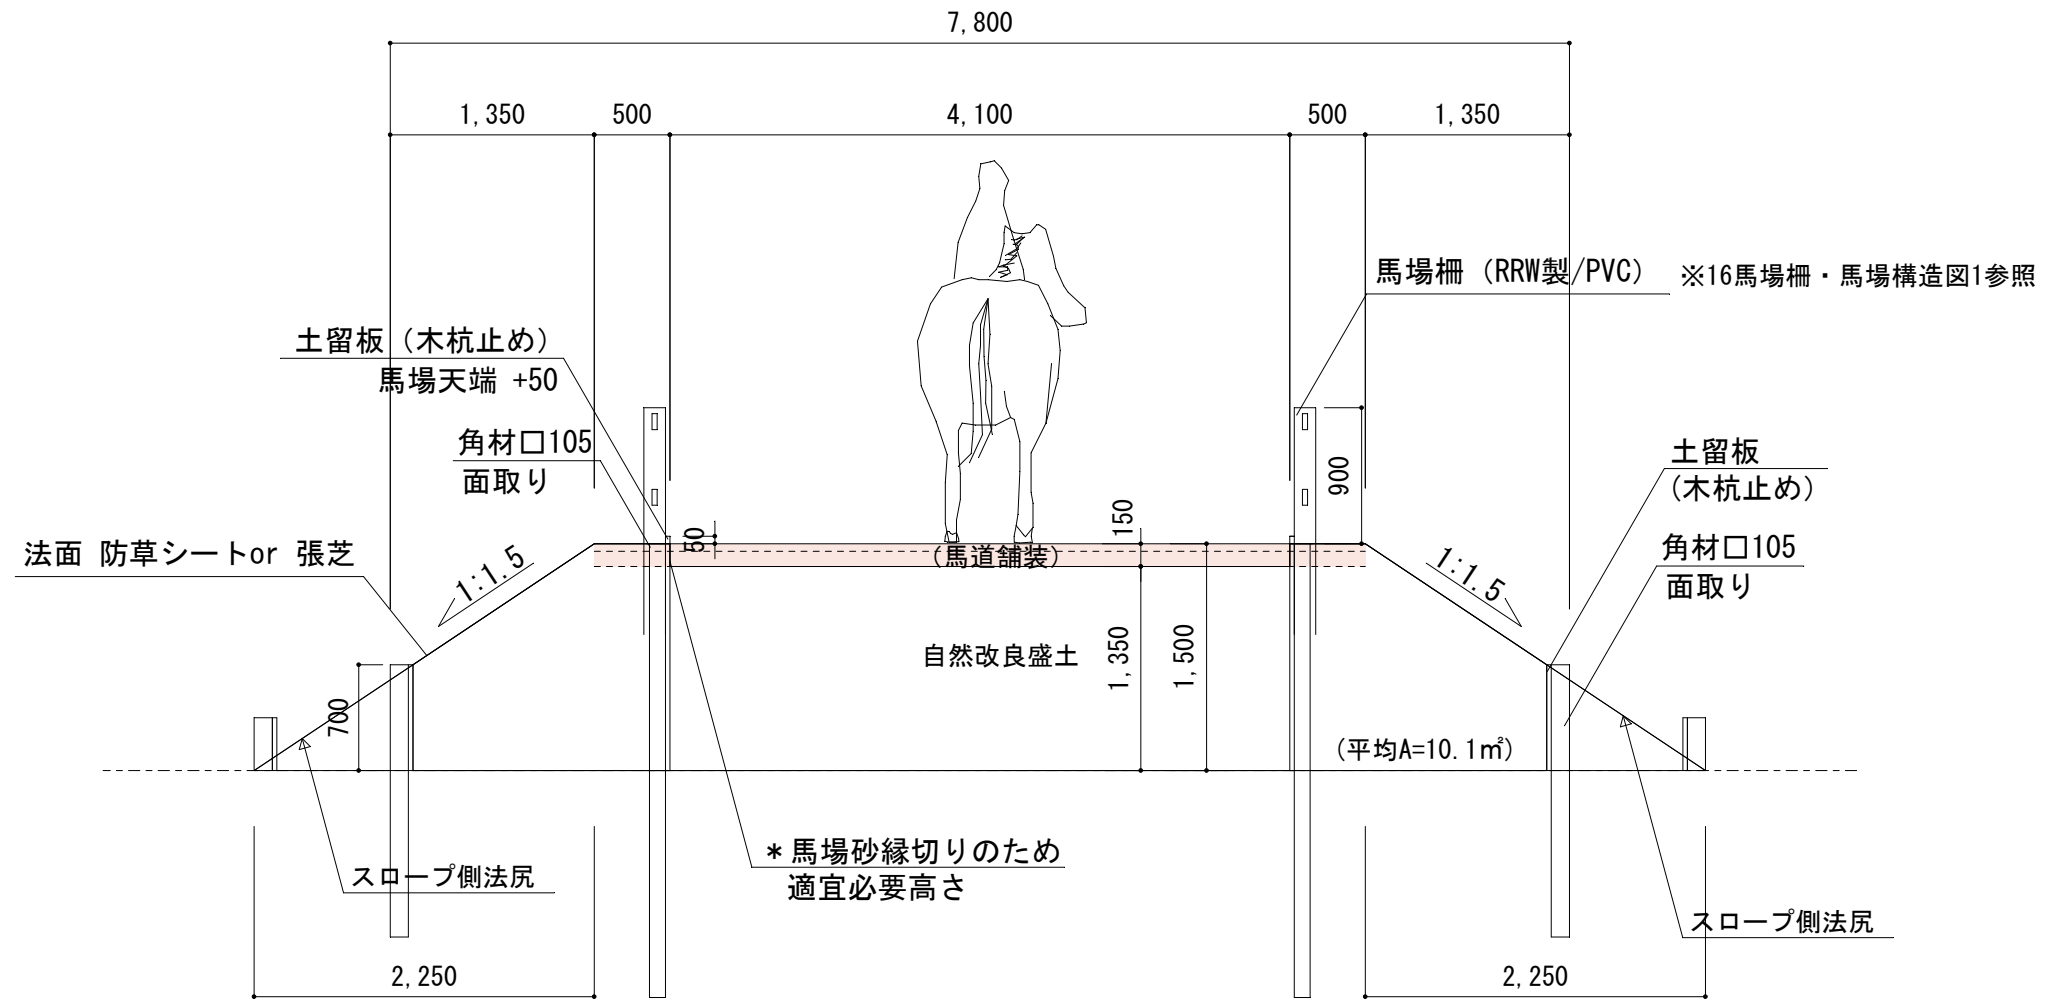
7,800

1,350　500　4,100　500　1,350

馬場柵（RRW製/PVC）　※16馬場柵・馬場構造図1参照

土留板（木杭止め）
馬場天端 +50

角材□105
面取り

900

土留板
（木杭止め）

50　150

法面 防草シートor 張芝

1:1.5

（馬道舗装）

1:1.5

角材□105
面取り

自然改良盛土

1,350　1,500

700

（平均A=10.1㎡）

＊馬場砂縁切りのため
適宜必要高さ

スロープ側法尻

スロープ側法尻

2,250　2,250